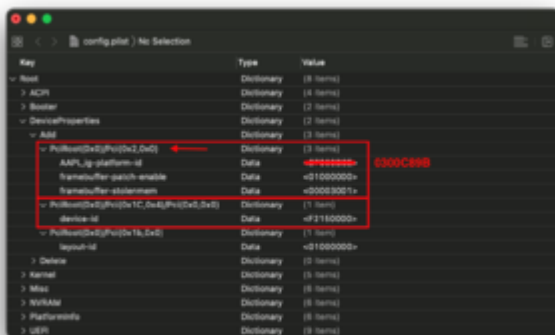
config.plist 〉No Selection

| Key | Type | Value |
|---|---|---|
| Root | Dictionary | (8 items) |
| > ACPI | Dictionary | (4 items) |
| > Booter | Dictionary | (2 items) |
| ∨ DeviceProperties | Dictionary | (2 items) |
| ∨ Add | Dictionary | (3 items) |
| ∨ PciRoot(0x0)/Pci(0x2,0x0) | Dictionary | (3 items) |
| AAPL,ig-platform-id | Data | <07000000> |
| framebuffer-patch-enable | Data | <01000000> |
| framebuffer-stolenmem | Data | <00003001> |
| ∨ PciRoot(0x0)/Pci(0x1C,0x4)/Pci(0x0,0x0) | Dictionary | (1 item) |
| device-id | Data | <F2150000> |
| ∨ PciRoot(0x0)/Pci(0x1b,0x0) | Dictionary | (1 item) |
| layout-id | Data | <01000000> |
| > Delete | Dictionary | (0 items) |
| > Kernel | Dictionary | (5 items) |
| > Misc | Dictionary | (6 items) |
| > NVRAM | Dictionary | (6 items) |
| > PlatformInfo | Dictionary | (5 items) |
| > UEFI | Dictionary | (9 items) |

0300C89B